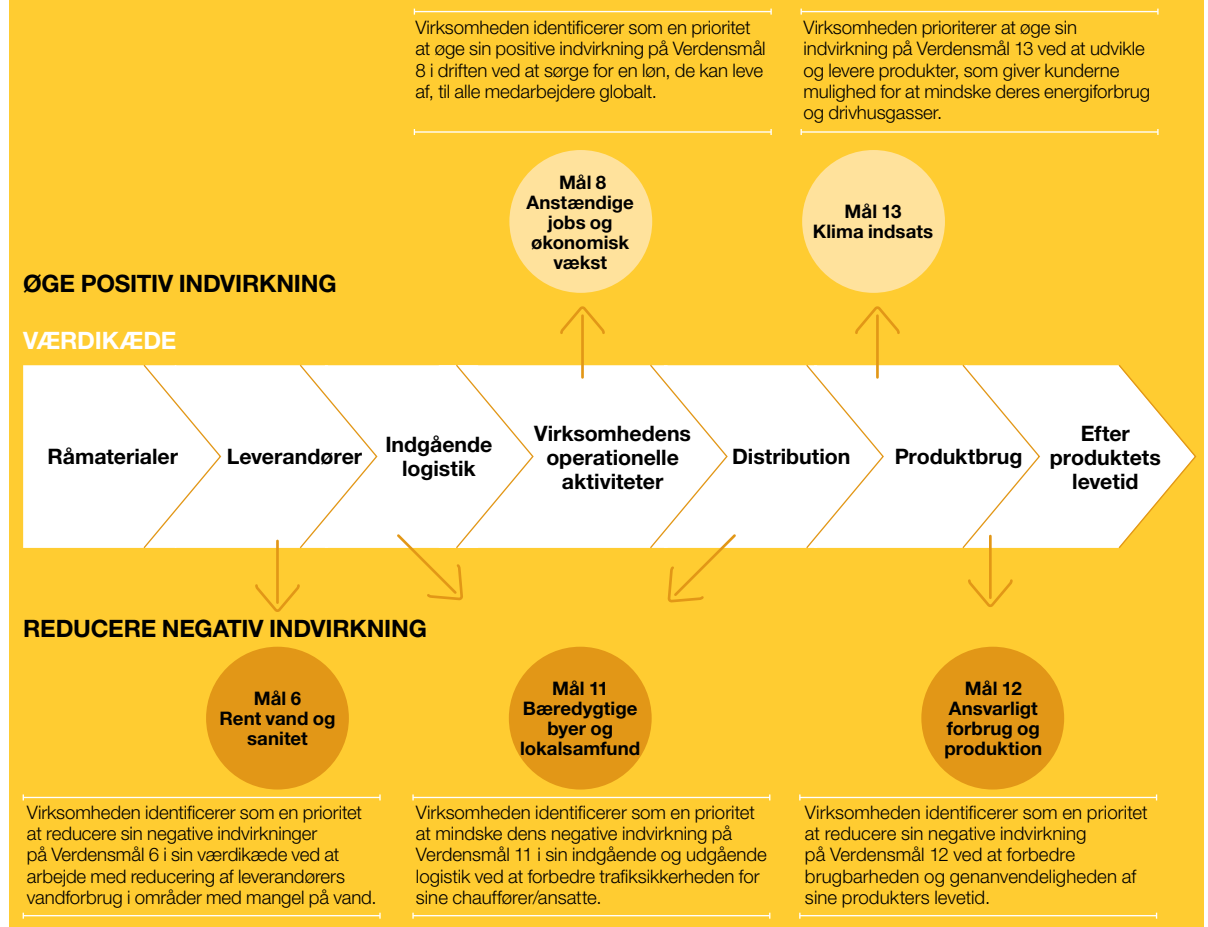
Virksomheden identificerer som en prioritet at øge sin positive indvirkning på Verdensmål 8 i driften ved at sørge for en løn, de kan leve af, til alle medarbejdere globalt.

Virksomheden prioriterer at øge sin indvirkning på Verdensmål 13 ved at udvikle og levere produkter, som giver kunderne mulighed for at mindske deres energiforbrug og drivhusgasser.

Mål 8
Anstændige jobs og økonomisk vækst

Mål 13
Klima indsats

ØGE POSITIV INDVIRKNING

VÆRDIKÆDE

Råmaterialer

Leverandører

Indgående logistik

Virksomhedens operationelle aktiviteter

Distribution

Produktbrug

Efter produktets levetid

REDUCERE NEGATIV INDVIRKNING

Mål 6
Rent vand og sanitet

Mål 11
Bæredygtige byer og lokalsamfund

Mål 12
Ansvarligt forbrug og produktion

Virksomheden identificerer som en prioritet at reducere sin negative indvirkninger på Verdensmål 6 i sin værdikæde ved at arbejde med reducering af leverandørers vandforbrug i områder med mangel på vand.

Virksomheden identificerer som en prioritet at mindske dens negative indvirkning på Verdensmål 11 i sin indgående og udgående logistik ved at forbedre trafiksikkerheden for sine chauffører/ansatte.

Virksomheden identificerer som en prioritet at reducere sin negative indvirkning på Verdensmål 12 ved at forbedre brugbarheden og genanvendeligheden af sine produkters levetid.